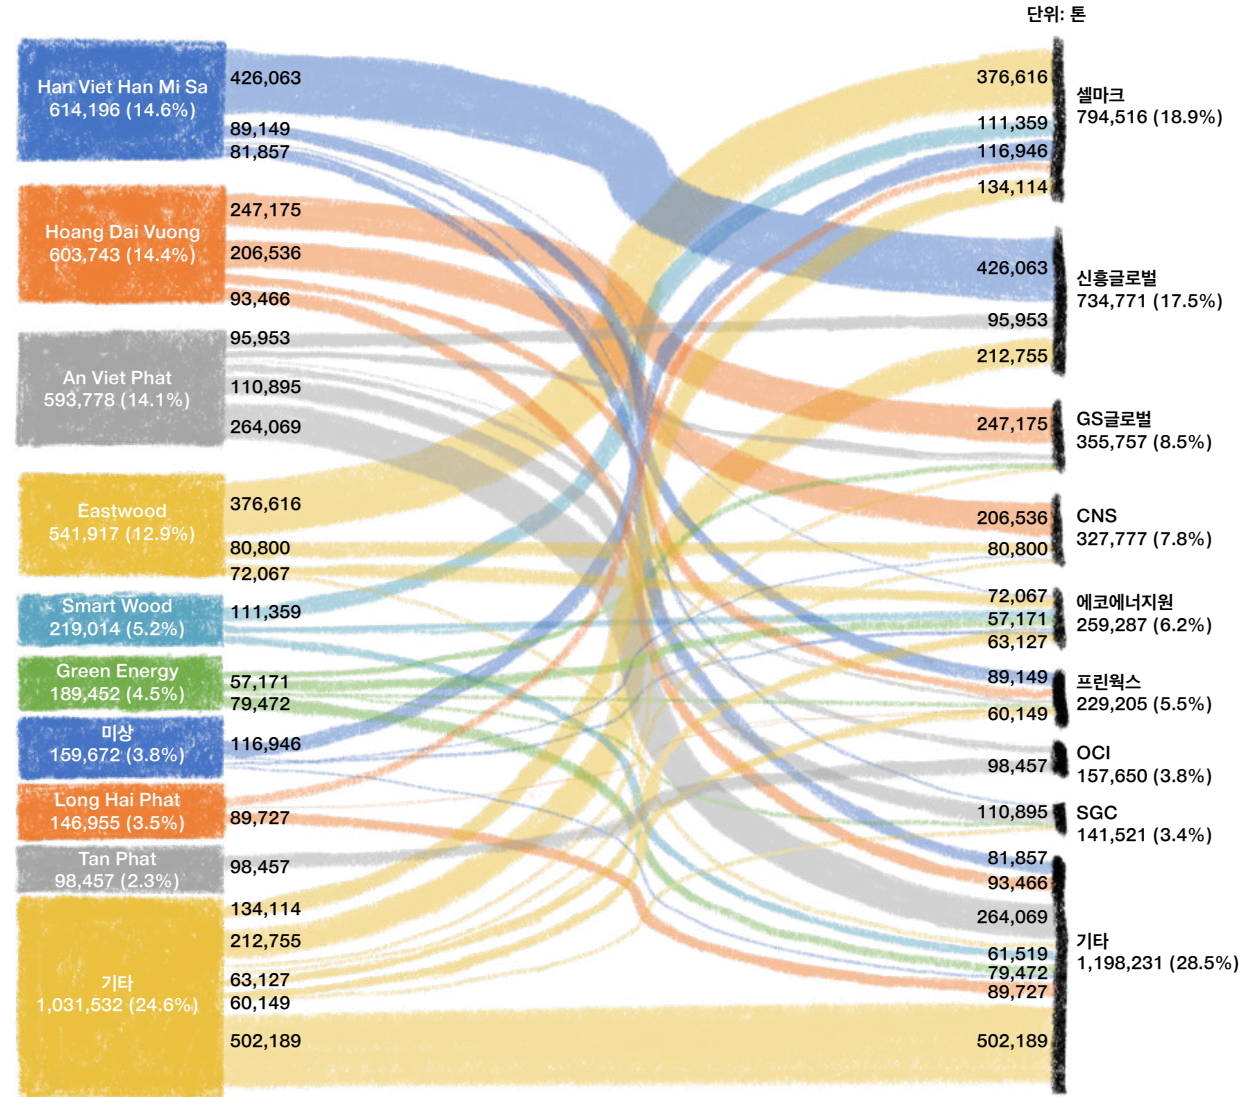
단위: 톤

Han Viet Han Mi Sa
614,196 (14.6%)

426,063
89,149
81,857

Hoang Dai Vuong
603,743 (14.4%)

247,175
206,536
93,466

An Viet Phat
593,778 (14.1%)

95,953
110,895
264,069

Eastwood
541,917 (12.9%)

376,616
80,800
72,067

Smart Wood
219,014 (5.2%)

111,359

Green Energy
189,452 (4.5%)

57,171
79,472

미상
159,672 (3.8%)

116,946

Long Hai Phat
146,955 (3.5%)

89,727

Tan Phat
98,457 (2.3%)

98,457

기타
1,031,532 (24.6%)

134,114
212,755
63,127
60,149
502,189

376,616
111,359
116,946
134,114

셀마크
794,516 (18.9%)

426,063
95,953
212,755

신흥글로벌
734,771 (17.5%)

247,175

GS글로벌
355,757 (8.5%)

206,536
80,800

CNS
327,777 (7.8%)

72,067
57,171
63,127

에코에너지원
259,287 (6.2%)

89,149
60,149

프린웍스
229,205 (5.5%)

98,457

OCI
157,650 (3.8%)

110,895

SGC
141,521 (3.4%)

81,857
93,466
264,069
61,519
79,472
89,727
502,189

기타
1,198,231 (28.5%)